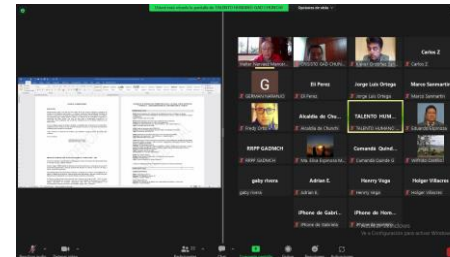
Observando la pantalla de TALENTO HUMANO GAD CHUNCHI

Opciones de vista

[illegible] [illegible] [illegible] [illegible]

Carlos Z

Carlos Z

G

GERARDO HUMANO

El Perez

El Perez

Jorge Luis Ortega

Jorge Luis Ortega

Marco Sanmartin

Marco Sanmartin

Fredy Ortiz

Alcaldía de Chu...

Alcaldia de Chunchi

TALENTO HUM...

TALENTO HUMANO

Eduardo Espinoza

RRPP GADMCH

RRPP GADMCH

Vía Elsa Espinoza M...

Cumanda Quind...

Cumanda Quinde Q

Wilfrido Gonzalez

gaby rivera

gaby rivera

Adrian E.

Adrian E.

Henry Vega

Henry Vega

Holger Villacres

Holger Villacres

iPhone de Gabri...

iPhone de Gabriela

iPhone de Hon...

iPhone de Hon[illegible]

Activar Windows
Ve a Configuración para activar Windows.

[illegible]